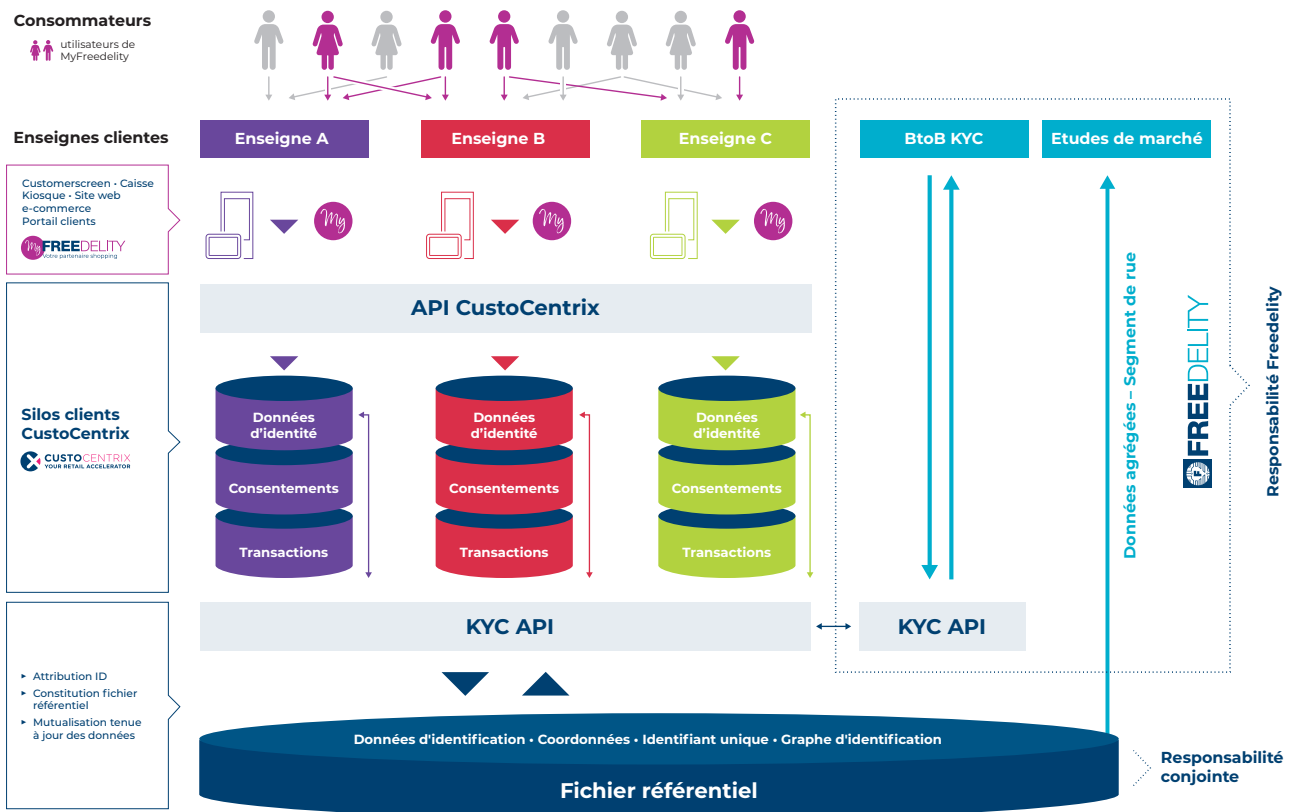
Consommateurs

utilisateurs de MyFreedelity

Enseignes clientes

Enseigne A

Enseigne B

Enseigne C

BtoB KYC

Etudes de marché

Customerscreen • Caisse Kiosque • Site web e-commerce Portail clients

My FREEDELITY
Votre partenaire shopping

API CustoCentrix

Silos clients CustoCentrix

CUSTOCENTRIX
YOUR RETAIL ACCELERATOR

Données d'identité

Consentements

Transactions

Données d'identité

Consentements

Transactions

Données d'identité

Consentements

Transactions

Données agrégées – Segment de rue

FREEDELITY

Responsabilité Freedelity

KYC API

KYC API

▸ Attribution ID
▸ Constitution fichier référentiel
▸ Mutualisation tenue à jour des données

Données d'identification • Coordonnées • Identifiant unique • Graphe d'identification

Fichier référentiel

Responsabilité conjointe